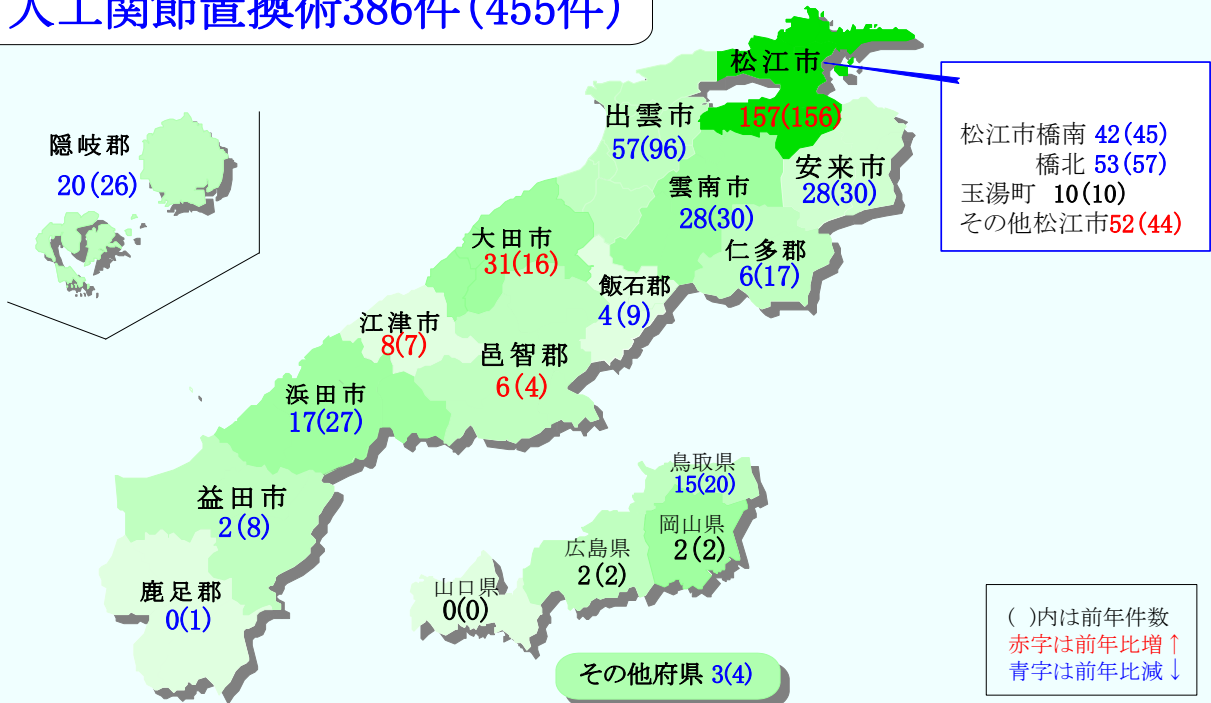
人工関節置換術386件（455件）

隠岐郡
20(26)

松江市
157(156)

松江市橋南 42(45)
橋北 53(57)
玉湯町 10(10)
その他松江市52(44)

出雲市
57(96)

安来市
28(30)

雲南市
28(30)

仁多郡
6(17)

大田市
31(16)

飯石郡
4(9)

江津市
8(7)

邑智郡
6(4)

浜田市
17(27)

益田市
2(8)

鹿足郡
0(1)

鳥取県
15(20)

岡山県
2(2)

広島県
2(2)

山口県
0(0)

その他府県 3(4)

( )内は前年件数
赤字は前年比増↑
青字は前年比減↓